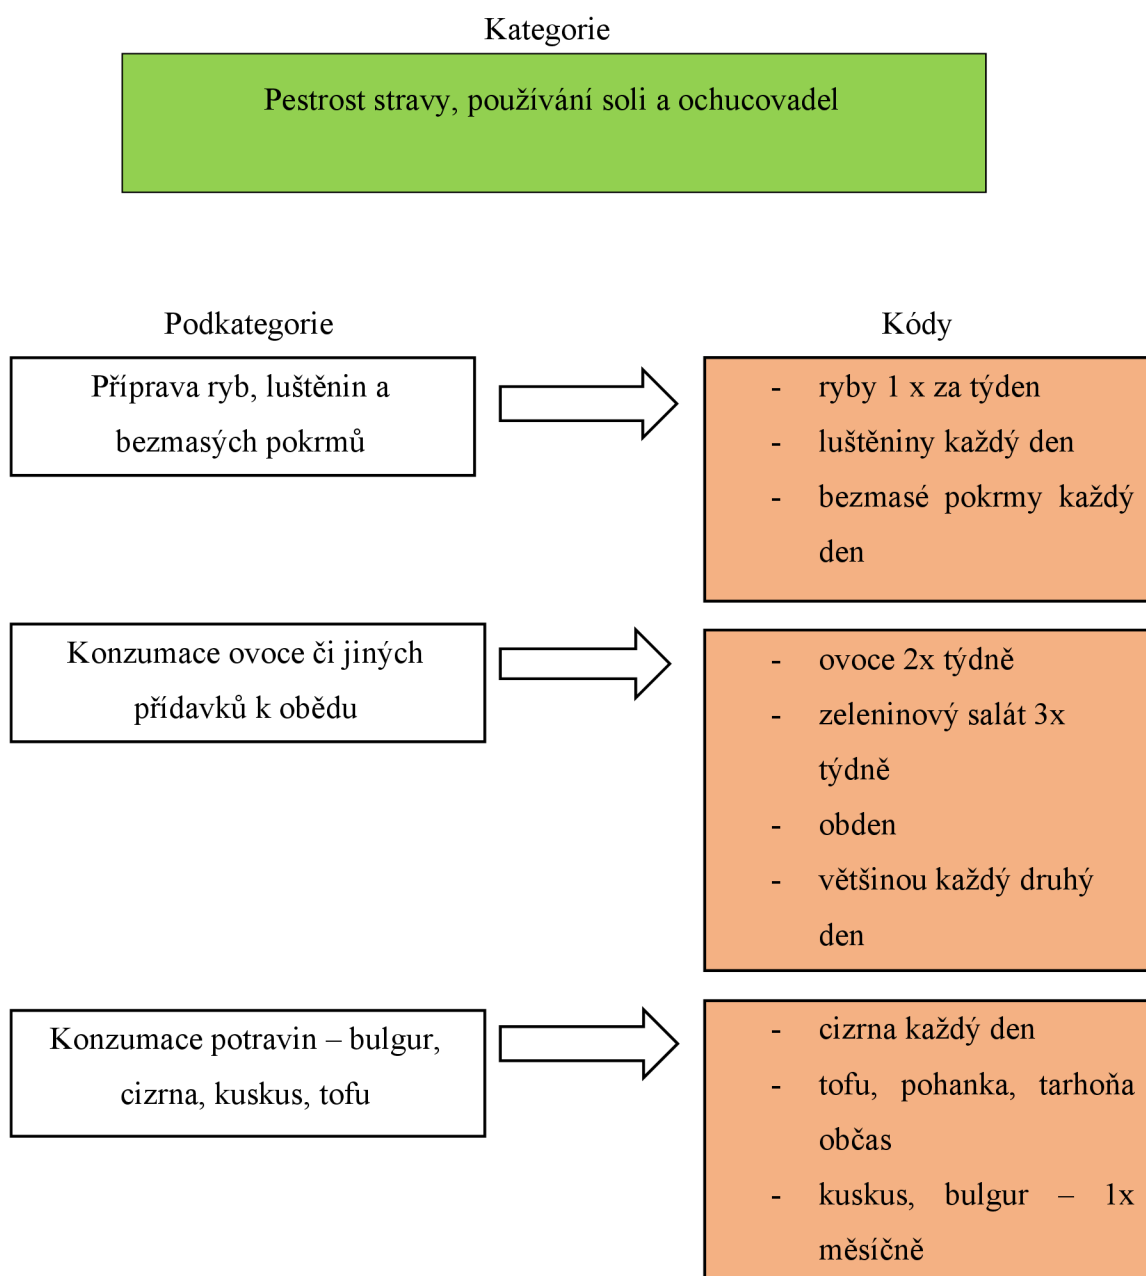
Kategorie

Pestrost stravy, používání soli a ochucovadel

Podkategorie

Kódy

Příprava ryb, luštěnin a bezmasých pokrmů

- ryby 1 x za týden
- luštěniny každý den
- bezmasé pokrmy každý den

Konzumace ovoce či jiných přídavků k obědu

- ovoce 2x týdně
- zeleninový salát 3x týdně
- obden
- většinou každý druhý den

Konzumace potravin – bulgur, cizrna, kuskus, tofu

- cizrna každý den
- tofu, pohanka, tarhoňa občas
- kuskus, bulgur – 1x měsíčně